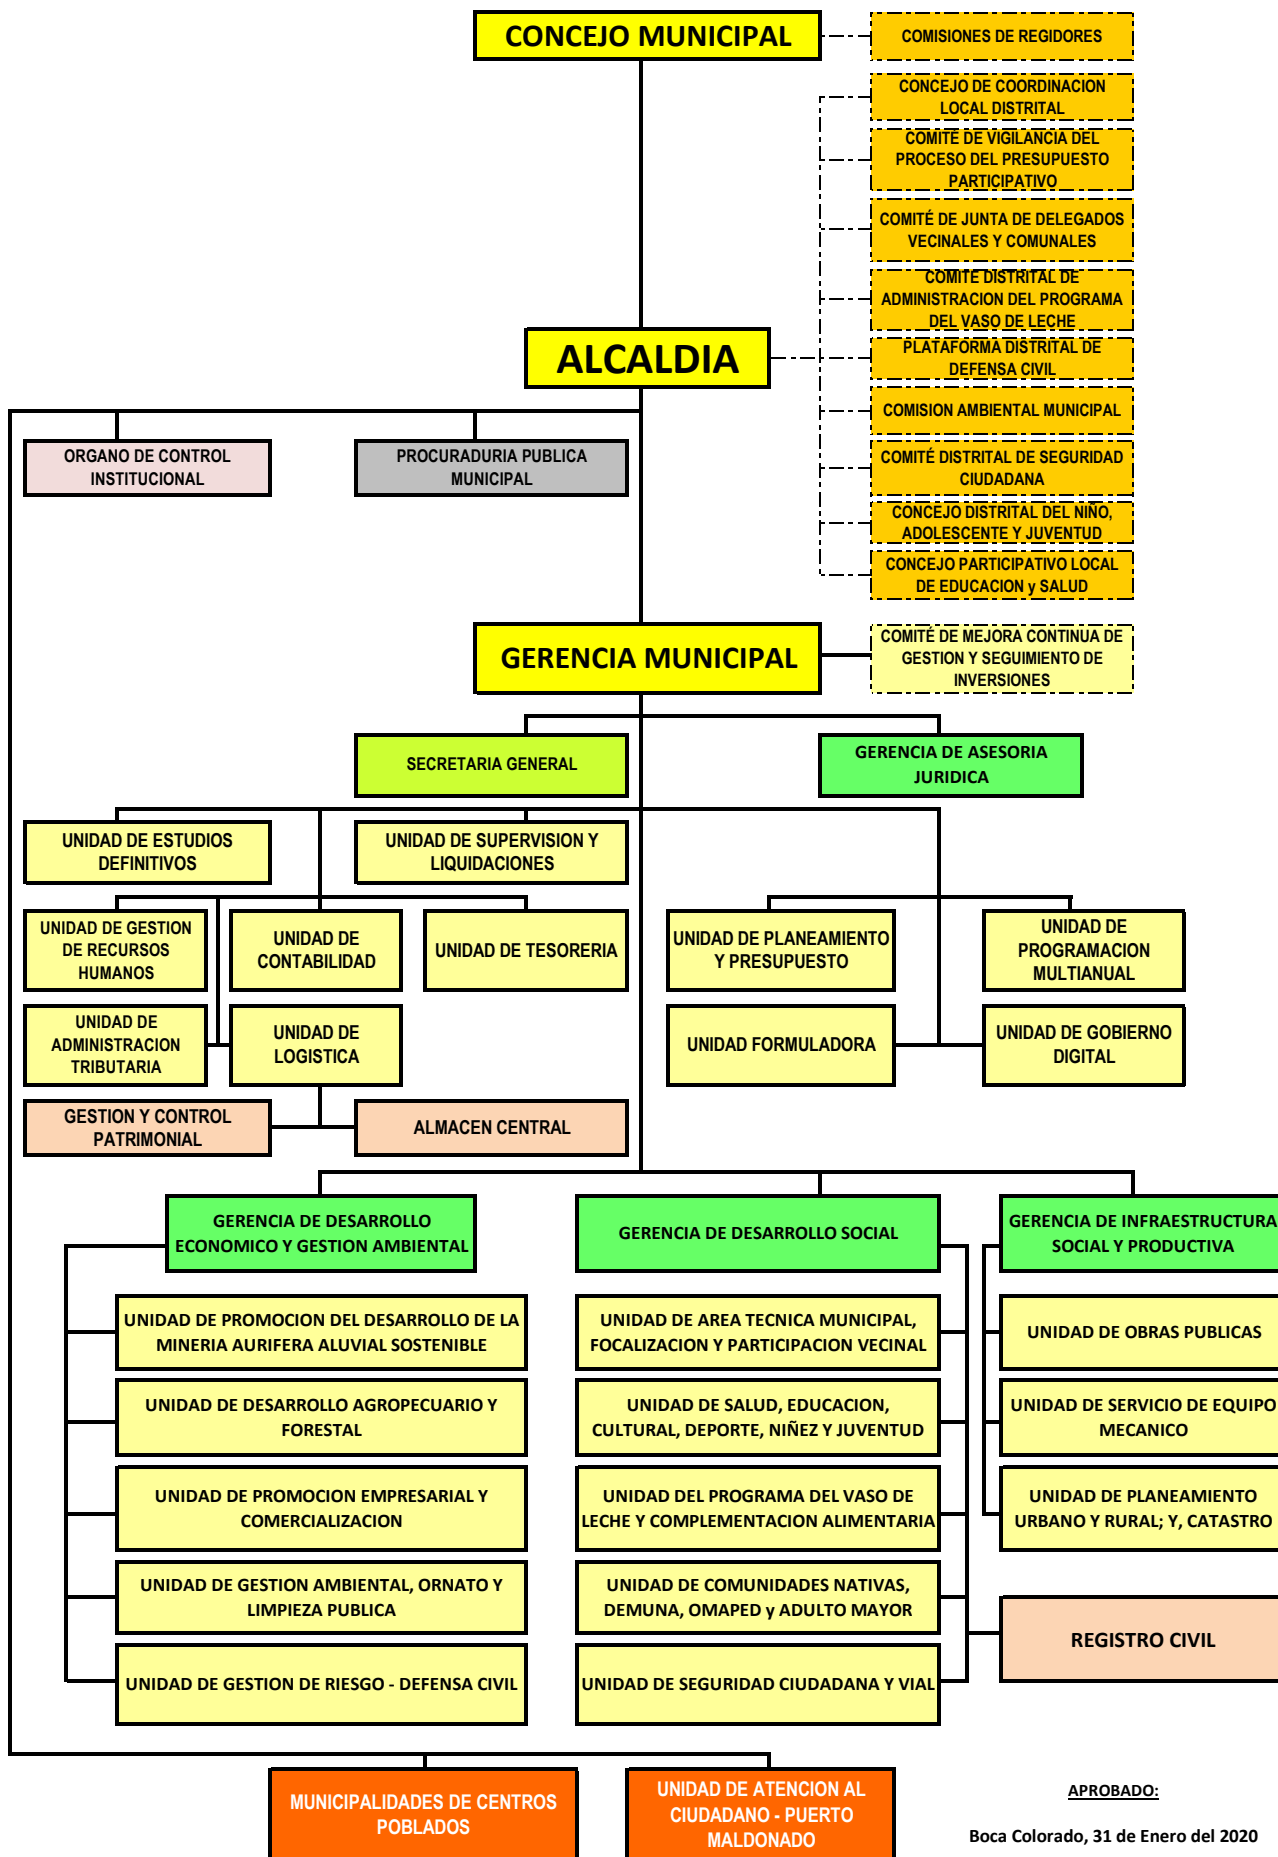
CONCEJO MUNICIPAL

COMISIONES DE REGIDORES

CONCEJO DE COORDINACION LOCAL DISTRITAL

COMITE DE VIGILANCIA DEL PROCESO DEL PRESUPUESTO PARTICIPATIVO

COMITÉ DE JUNTA DE DELEGADOS VECINALES Y COMUNALES

COMITE DISTRITAL DE ADMINISTRACION DEL PROGRAMA DEL VASO DE LECHE

PLATAFORMA DISTRITAL DE DEFENSA CIVIL

COMISION AMBIENTAL MUNICIPAL

COMITÉ DISTRITAL DE SEGURIDAD CIUDADANA

CONCEJO DISTRITAL DEL NIÑO, ADOLESCENTE Y JUVENTUD

CONCEJO PARTICIPATIVO LOCAL DE EDUCACION y SALUD

ALCALDIA

ORGANO DE CONTROL INSTITUCIONAL

PROCURADURIA PUBLICA MUNICIPAL

GERENCIA MUNICIPAL

COMITÉ DE MEJORA CONTINUA DE GESTION Y SEGUIMIENTO DE INVERSIONES

SECRETARIA GENERAL

GERENCIA DE ASESORIA JURIDICA

UNIDAD DE ESTUDIOS DEFINITIVOS

UNIDAD DE SUPERVISION Y LIQUIDACIONES

UNIDAD DE GESTION DE RECURSOS HUMANOS

UNIDAD DE CONTABILIDAD

UNIDAD DE TESORERIA

UNIDAD DE PLANEAMIENTO Y PRESUPUESTO

UNIDAD DE PROGRAMACION MULTIANUAL

UNIDAD DE ADMINISTRACION TRIBUTARIA

UNIDAD DE LOGISTICA

UNIDAD FORMULADORA

UNIDAD DE GOBIERNO DIGITAL

GESTION Y CONTROL PATRIMONIAL

ALMACEN CENTRAL

GERENCIA DE DESARROLLO ECONOMICO Y GESTION AMBIENTAL

GERENCIA DE DESARROLLO SOCIAL

GERENCIA DE INFRAESTRUCTURA SOCIAL Y PRODUCTIVA

UNIDAD DE PROMOCION DEL DESARROLLO DE LA MINERIA AURIFERA ALUVIAL SOSTENIBLE

UNIDAD DE AREA TECNICA MUNICIPAL, FOCALIZACION Y PARTICIPACION VECINAL

UNIDAD DE OBRAS PUBLICAS

UNIDAD DE DESARROLLO AGROPECUARIO Y FORESTAL

UNIDAD DE SALUD, EDUCACION, CULTURAL, DEPORTE, NIÑEZ Y JUVENTUD

UNIDAD DE SERVICIO DE EQUIPO MECANICO

UNIDAD DE PROMOCION EMPRESARIAL Y COMERCIALIZACION

UNIDAD DEL PROGRAMA DEL VASO DE LECHE Y COMPLEMENTACION ALIMENTARIA

UNIDAD DE PLANEAMIENTO URBANO Y RURAL; Y, CATASTRO

UNIDAD DE GESTION AMBIENTAL, ORNATO Y LIMPIEZA PUBLICA

UNIDAD DE COMUNIDADES NATIVAS, DEMUNA, OMAPED y ADULTO MAYOR

REGISTRO CIVIL

UNIDAD DE GESTION DE RIESGO - DEFENSA CIVIL

UNIDAD DE SEGURIDAD CIUDADANA Y VIAL

MUNICIPALIDADES DE CENTROS POBLADOS

UNIDAD DE ATENCION AL CIUDADANO - PUERTO MALDONADO

APROBADO:

Boca Colorado, 31 de Enero del 2020